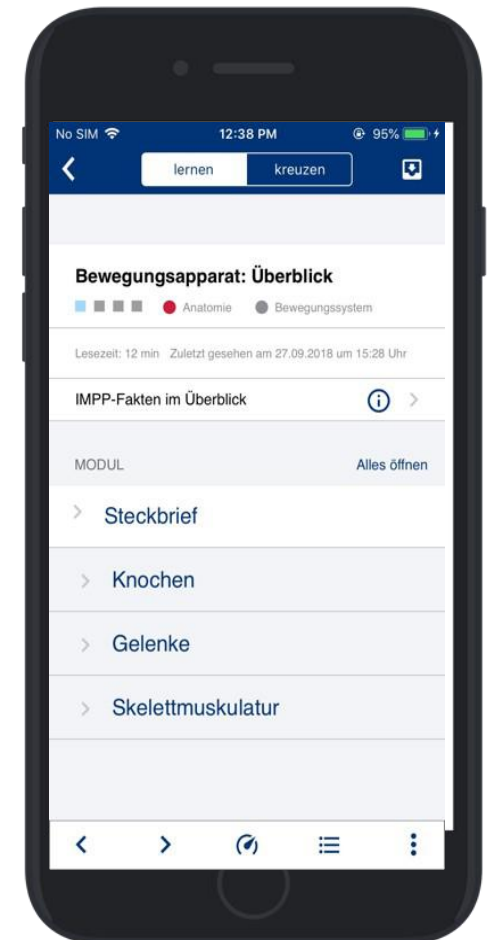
No SIM 12:38 PM 95%

lernen kreuzen

Bewegungsapparat: Überblick

Anatomie Bewegungssystem

Lesezeit: 12 min Zuletzt gesehen am 27.09.2018 um 15:28 Uhr

IMPP-Fakten im Überblick

MODUL Alles öffnen

Steckbrief

Knochen

Gelenke

Skelettmuskulatur